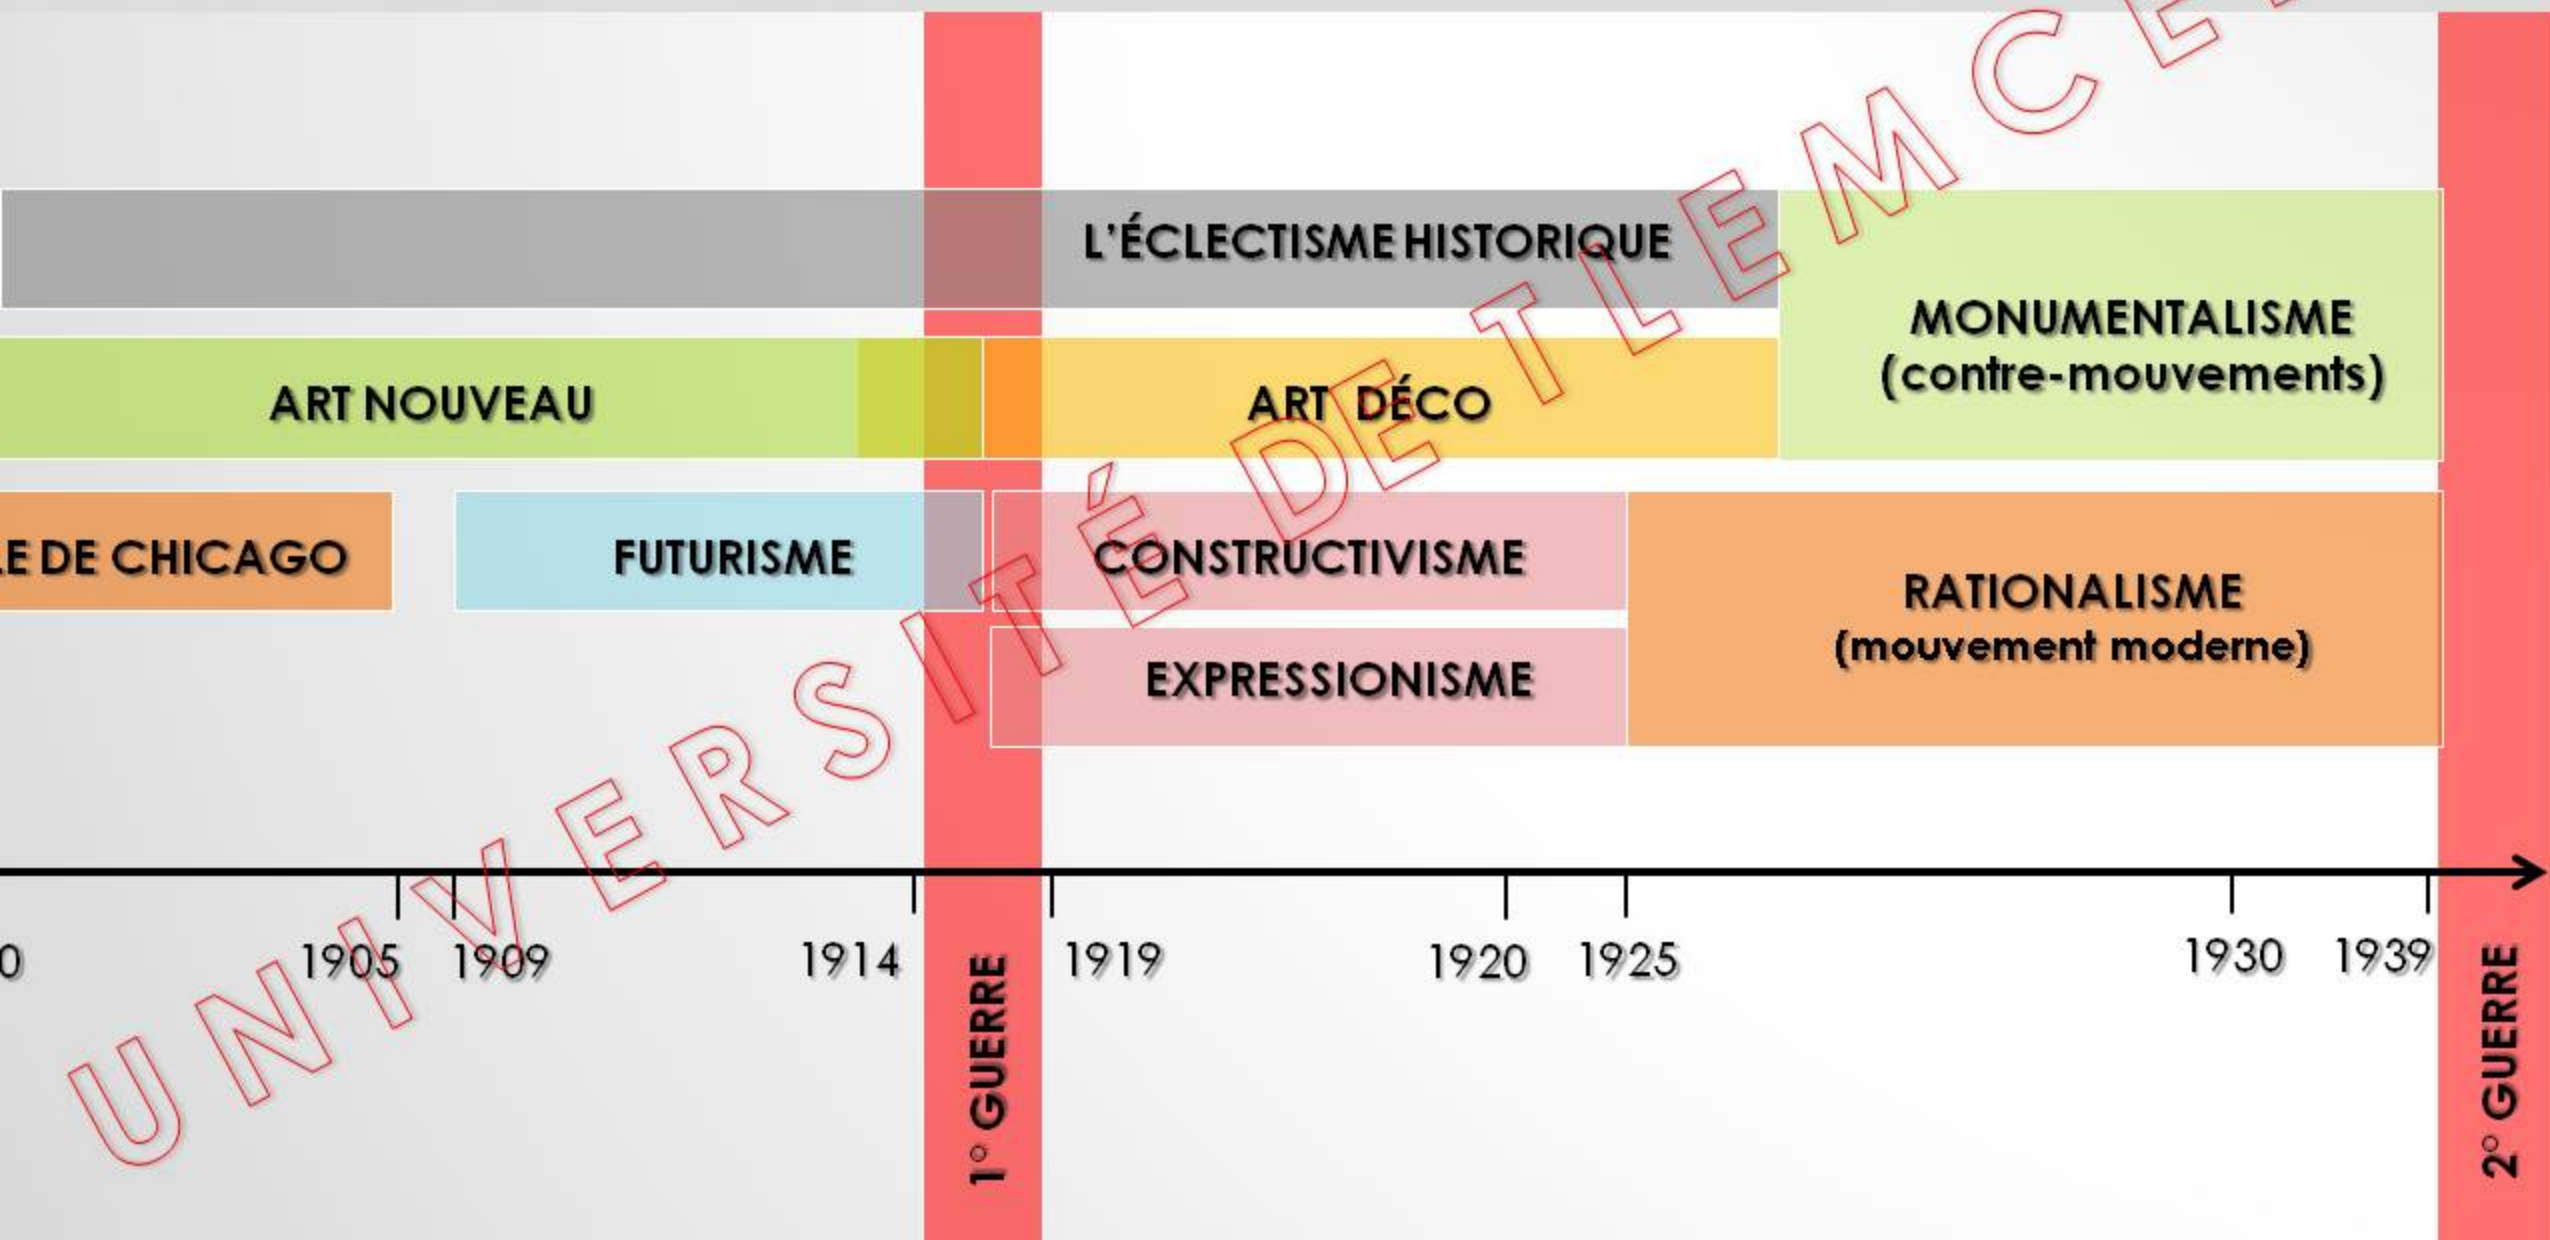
L'ÉCLECTISME HISTORIQUE

MONUMENTALISME (contre-mouvements)

ART NOUVEAU

ART DÉCO

LE DE CHICAGO

FUTURISME

CONSTRUCTIVISME

EXPRESSIONISME

RATIONALISME (mouvement moderne)

0 1905 1909 1914 1919 1920 1925 1930 1939

1° GUERRE

2° GUERRE

UNIVERSITÉ DE TLEMCE